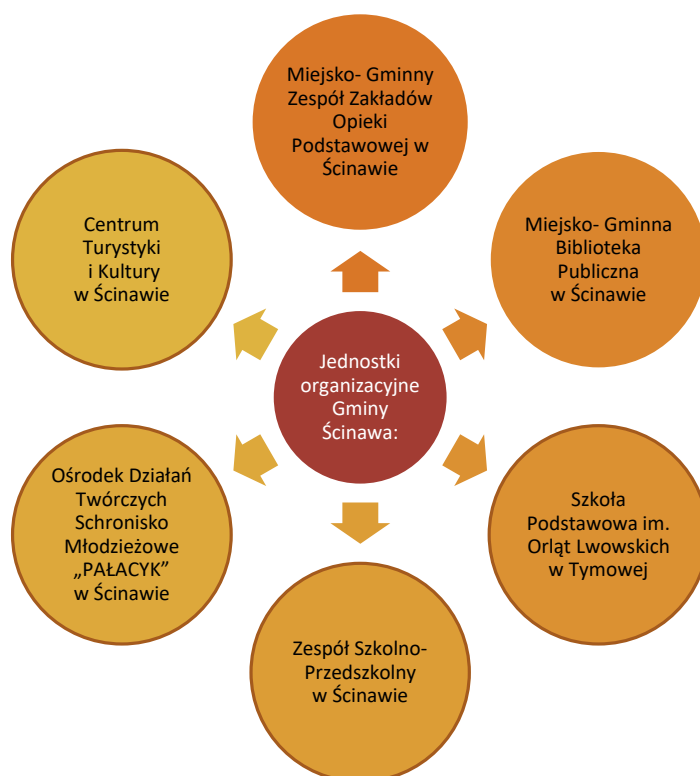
Miejsko- Gminny Zespół Zakładów Opieki Podstawowej w Ścinawie

Centrum Turystyki i Kultury w Ścinawie

Miejsko- Gminna Biblioteka Publiczna w Ścinawie

Jednostki organizacyjne Gminy Ścinawa:

Ośrodek Działań Twórczych Schronisko Młodzieżowe „PAŁACYK” w Ścinawie

Szkoła Podstawowa im. Orląt Lwowskich w Tymowej

Zespół Szkolno-Przedszkolny w Ścinawie